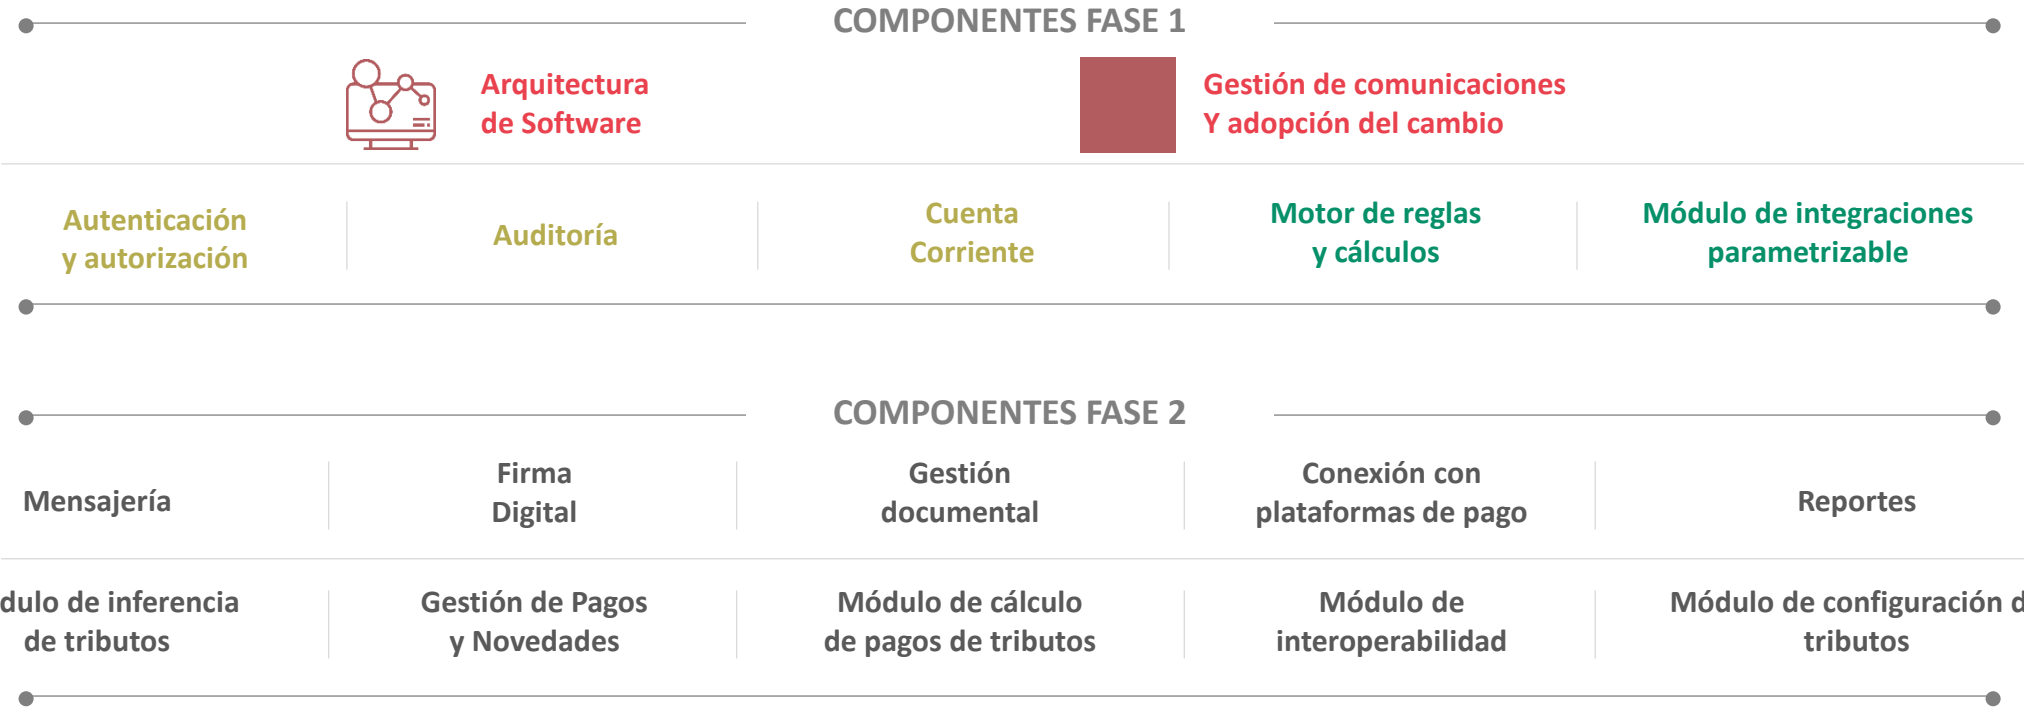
COMPONENTES FASE 1

Arquitectura de Software

Gestión de comunicaciones Y adopción del cambio

Autenticación y autorización

Auditoría

Cuenta Corriente

Motor de reglas y cálculos

Módulo de integraciones parametrizable

COMPONENTES FASE 2

Mensajería

Firma Digital

Gestión documental

Conexión con plataformas de pago

Reportes

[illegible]dulo de inferencia de tributos

Gestión de Pagos y Novedades

Módulo de cálculo de pagos de tributos

Módulo de interoperabilidad

Módulo de configuración d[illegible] tributos